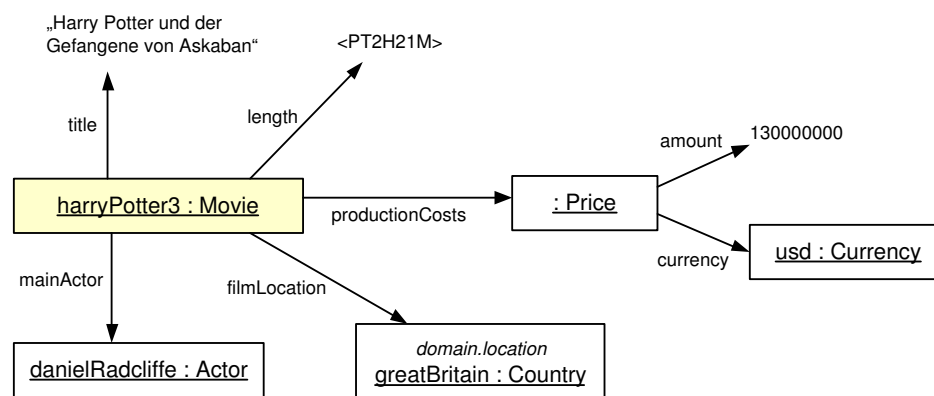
„Harry Potter und der Gefangene von Askaban“

<PT2H21M>

title

length

amount

130000000

harryPotter3 : Movie

productionCosts

: Price

currency

usd : Currency

mainActor

filmLocation

domain.location
greatBritain : Country

danielRadcliffe : Actor